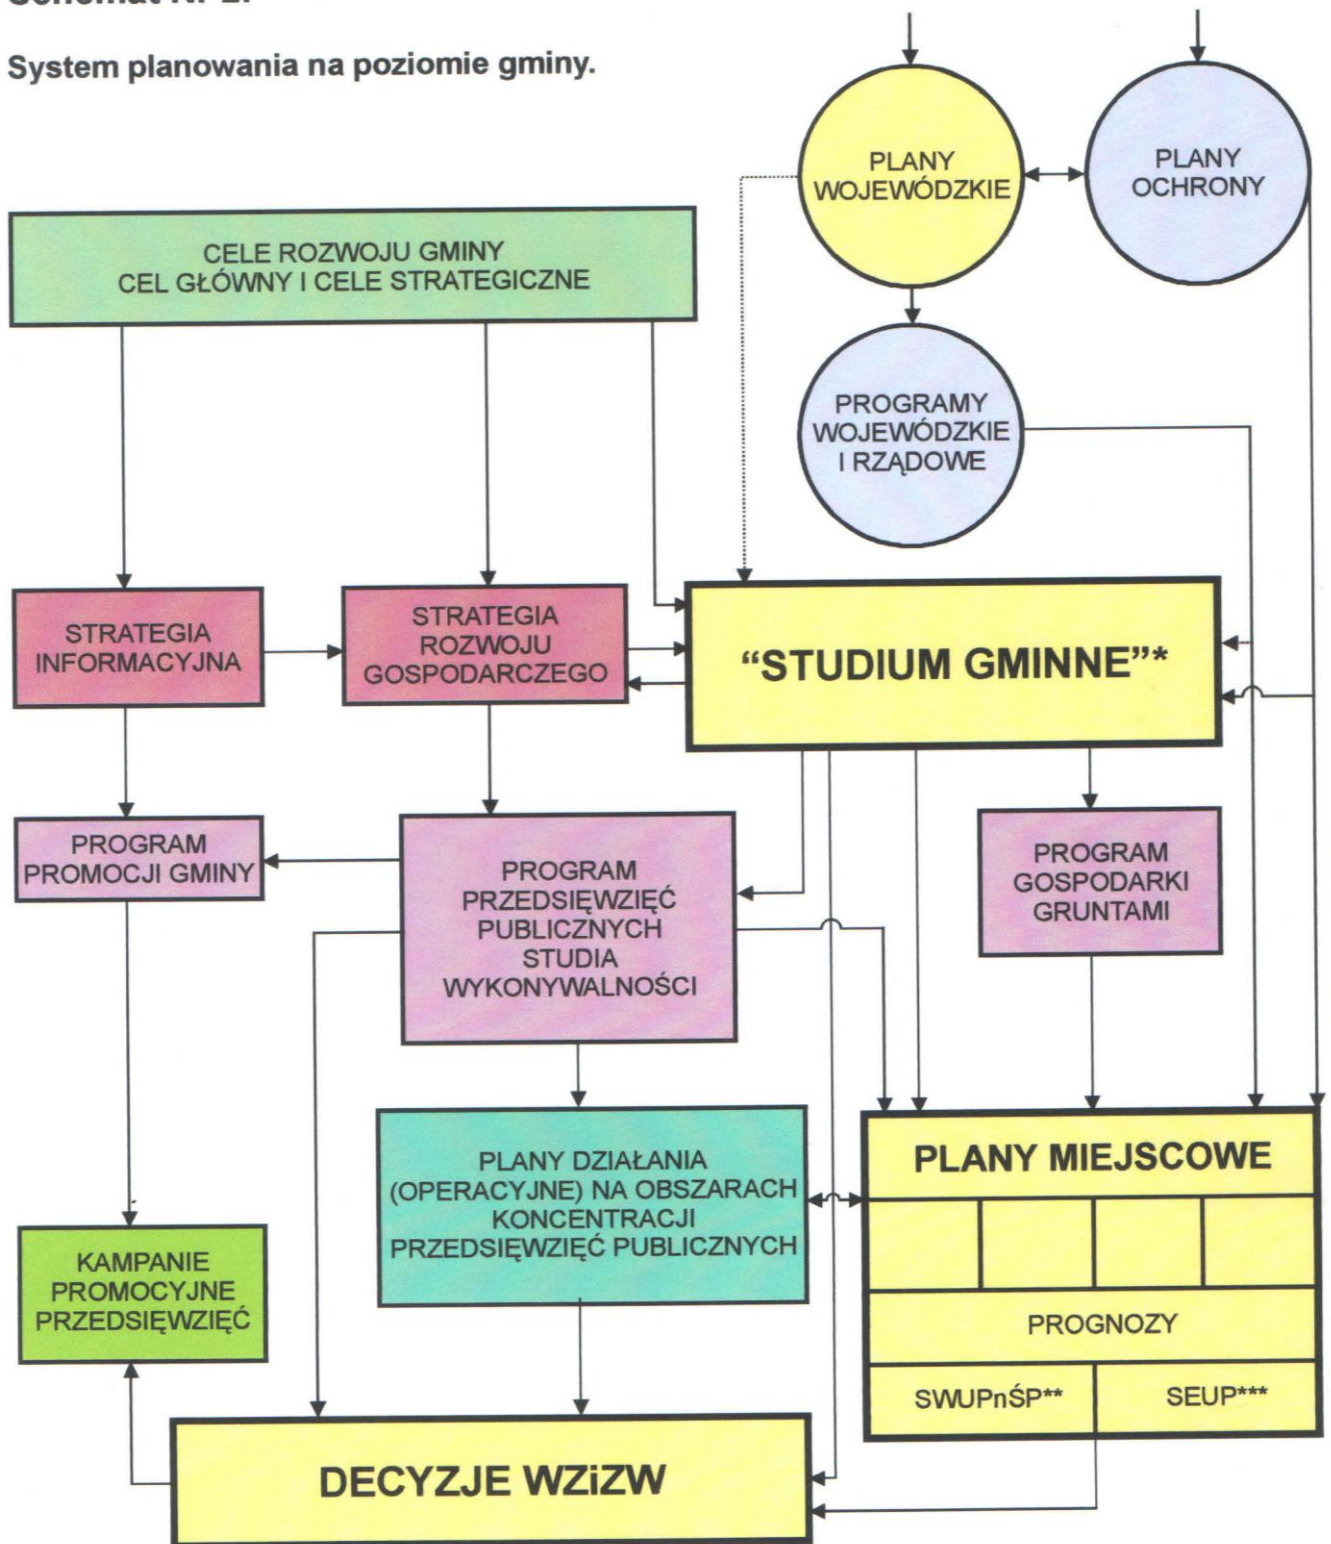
Schemat Nr 2.

System planowania na poziomie gminy.

PLANY WOJEWÓDZKIE

PLANY OCHRONY

CELE ROZWOJU GMINY
CEL GŁÓWNY I CELE STRATEGICZNE

PROGRAMY WOJEWÓDZKIE I RZĄDOWE

STRATEGIA INFORMACYJNA

STRATEGIA ROZWOJU GOSPODARCZEGO

"STUDIUM GMINNE"*

PROGRAM PROMOCJI GMINY

PROGRAM PRZEDSIĘWZIĘĆ PUBLICZNYCH STUDIA WYKONYWALNOŚCI

PROGRAM GOSPODARKI GRUNTAMI

PLANY DZIAŁANIA (OPERACYJNE) NA OBSZARACH KONCENTRACJI PRZEDSIĘWZIĘĆ PUBLICZNYCH

PLANY MIEJSCOWE

KAMPANIE PROMOCYJNE PRZEDSIĘWZIĘĆ

PROGNOZY

SWUPnŚP**

SEUP***

DECYZJE WZiZW